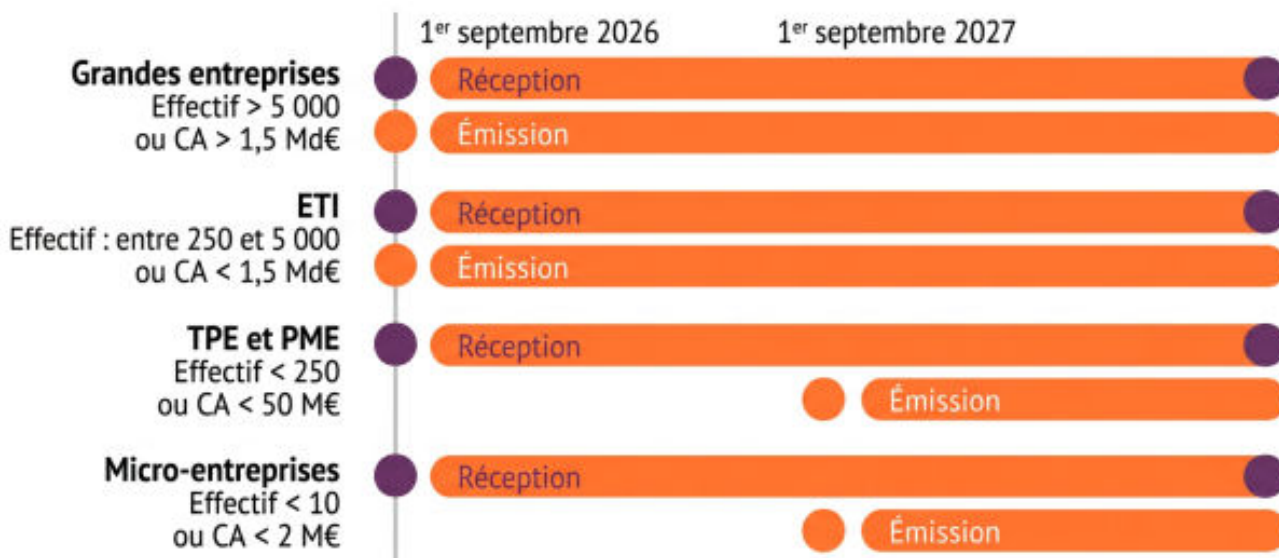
1$^{er}$ septembre 2026

1$^{er}$ septembre 2027

**Grandes entreprises**
Effectif > 5 000
ou CA > 1,5 Md€

Réception

Émission

**ETI**
Effectif : entre 250 et 5 000
ou CA < 1,5 Md€

Réception

Émission

**TPE et PME**
Effectif < 250
ou CA < 50 M€

Réception

Émission

**Micro-entreprises**
Effectif < 10
ou CA < 2 M€

Réception

Émission